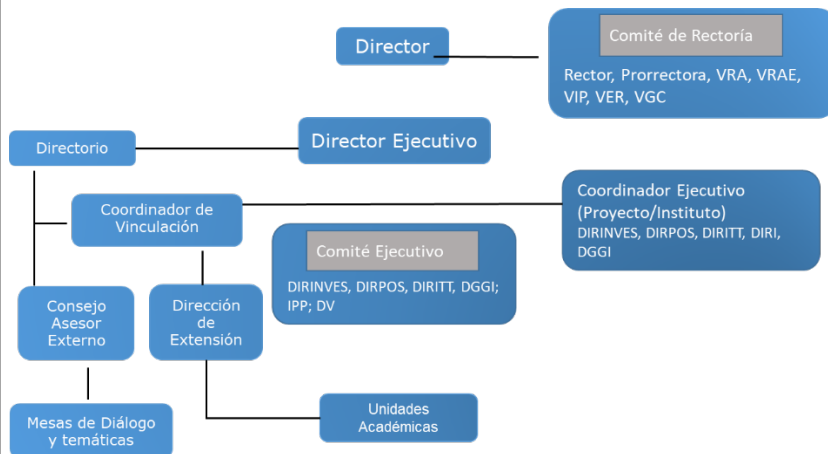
Director

Comité de Rectoría

Rector, Prorrectora, VRA, VRAE, VIP, VER, VGC

Directorio

Director Ejecutivo

Coordinador de Vinculación

Coordinador Ejecutivo (Proyecto/Instituto)
DIRINVES, DIRPOS, DIRITT, DIRI, DGGI

Comité Ejecutivo

DIRINVES, DIRPOS, DIRITT, DGGI; IPP; DV

Consejo Asesor Externo

Dirección de Extensión

Mesas de Diálogo y temáticas

Unidades Académicas